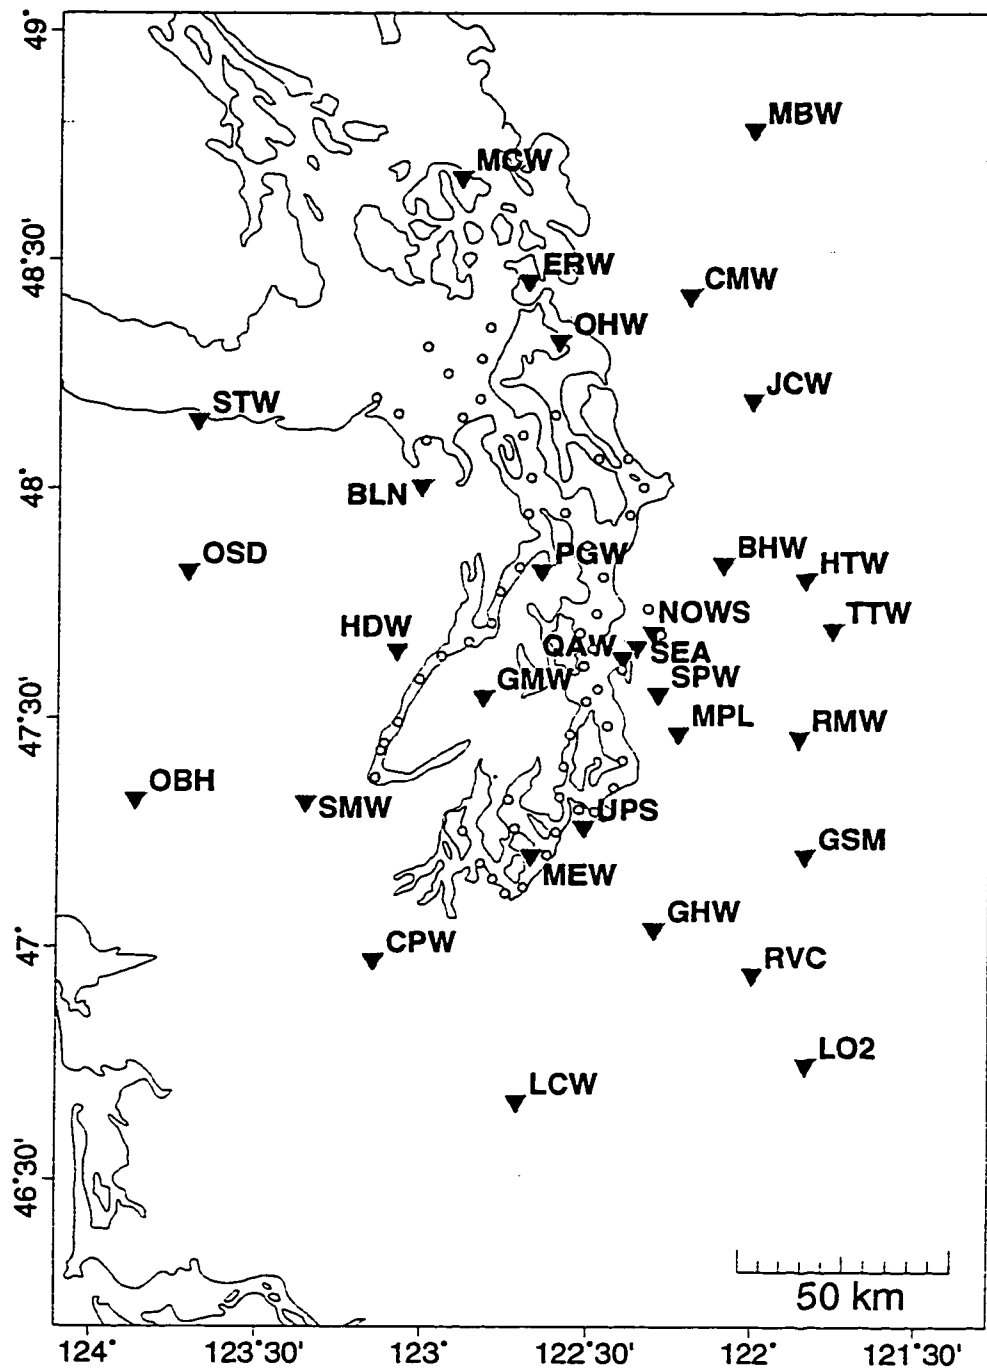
49°
48°30'
48°
47°30'
47°
46°30'

MBW
MCW
ERW
CMW
OHW
JCW
STW
BLN
OSD
PGW
BHW
HTW
NOWS
TTW
HDW
QAW
SEA
GMW
SPW
MPL
RMW
OBH
SMW
UPS
GSM
MEW
GHW
CPW
RVC
LO2
LCW

50 km

124°
123°30'
123°
122°30'
122°
121°30'